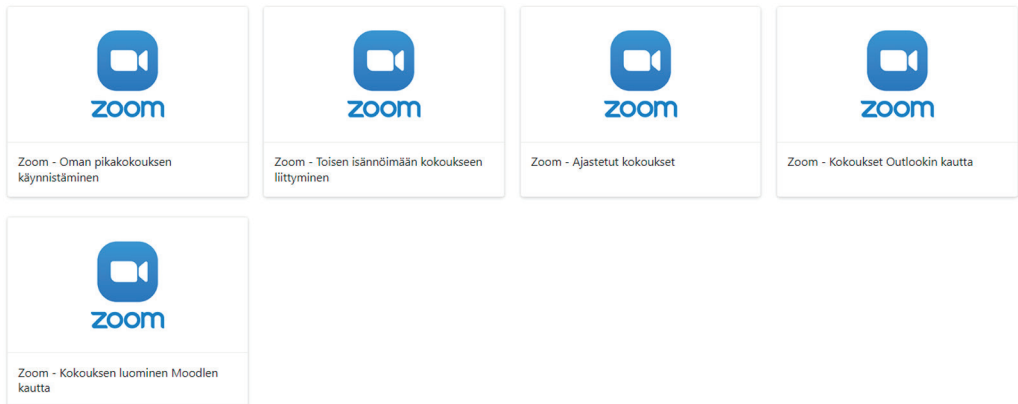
zoom

Zoom - Oman pikakokouksen käynnistäminen

zoom

Zoom - Toisen isännöimään kokoukseen liittyminen

zoom

Zoom - Ajastetut kokoukset

zoom

Zoom - Kokoukset Outlookin kautta

zoom

Zoom - Kokouksen luominen Moodlen kautta